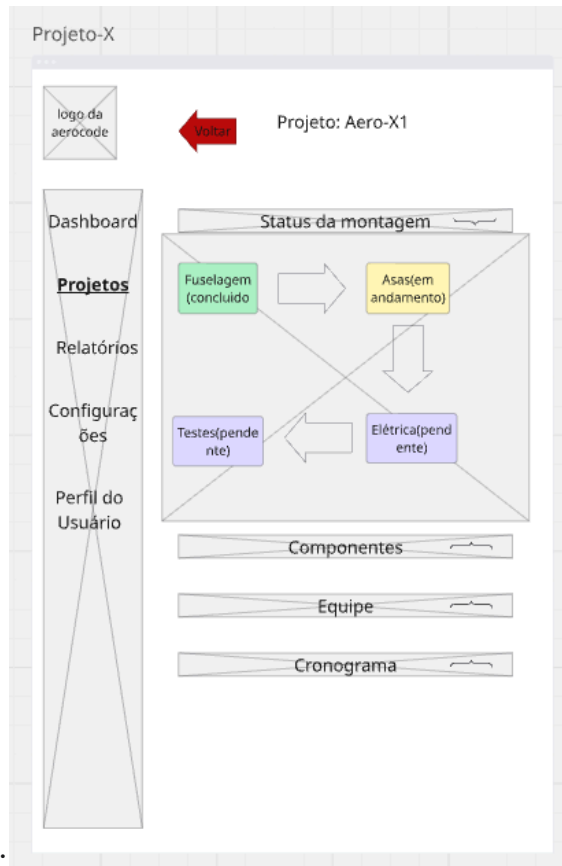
Projeto-X

logo da aerocode

Voltar

Projeto: Aero-X1

Dashboard

Projetos

Relatórios

Configurações

Perfil do Usuário

Status da montagem

Fuselagem (concluido

Asas(em andamento)

Testes(pendente)

Elétrica(pendente)

Componentes

Equipe

Cronograma